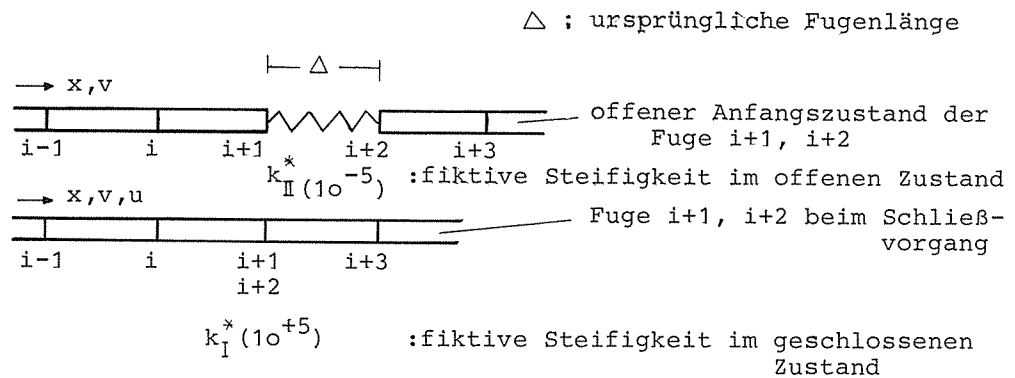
$\triangle$ : ursprüngliche Fugenlänge

$\vdash \Delta \dashv$

$\rightarrow$ x,v

i-1 i i+1 i+2 i+3

offener Anfangszustand der Fuge i+1, i+2

$k^*_{II}(1o^{-5})$ :fiktive Steifigkeit im offenen Zustand

$\rightarrow$ x,v,u

i-1 i i+1 i+2 i+3

Fuge i+1, i+2 beim Schließvorgang

$k^*_{I}(1o^{+5})$ :fiktive Steifigkeit im geschlossenen Zustand